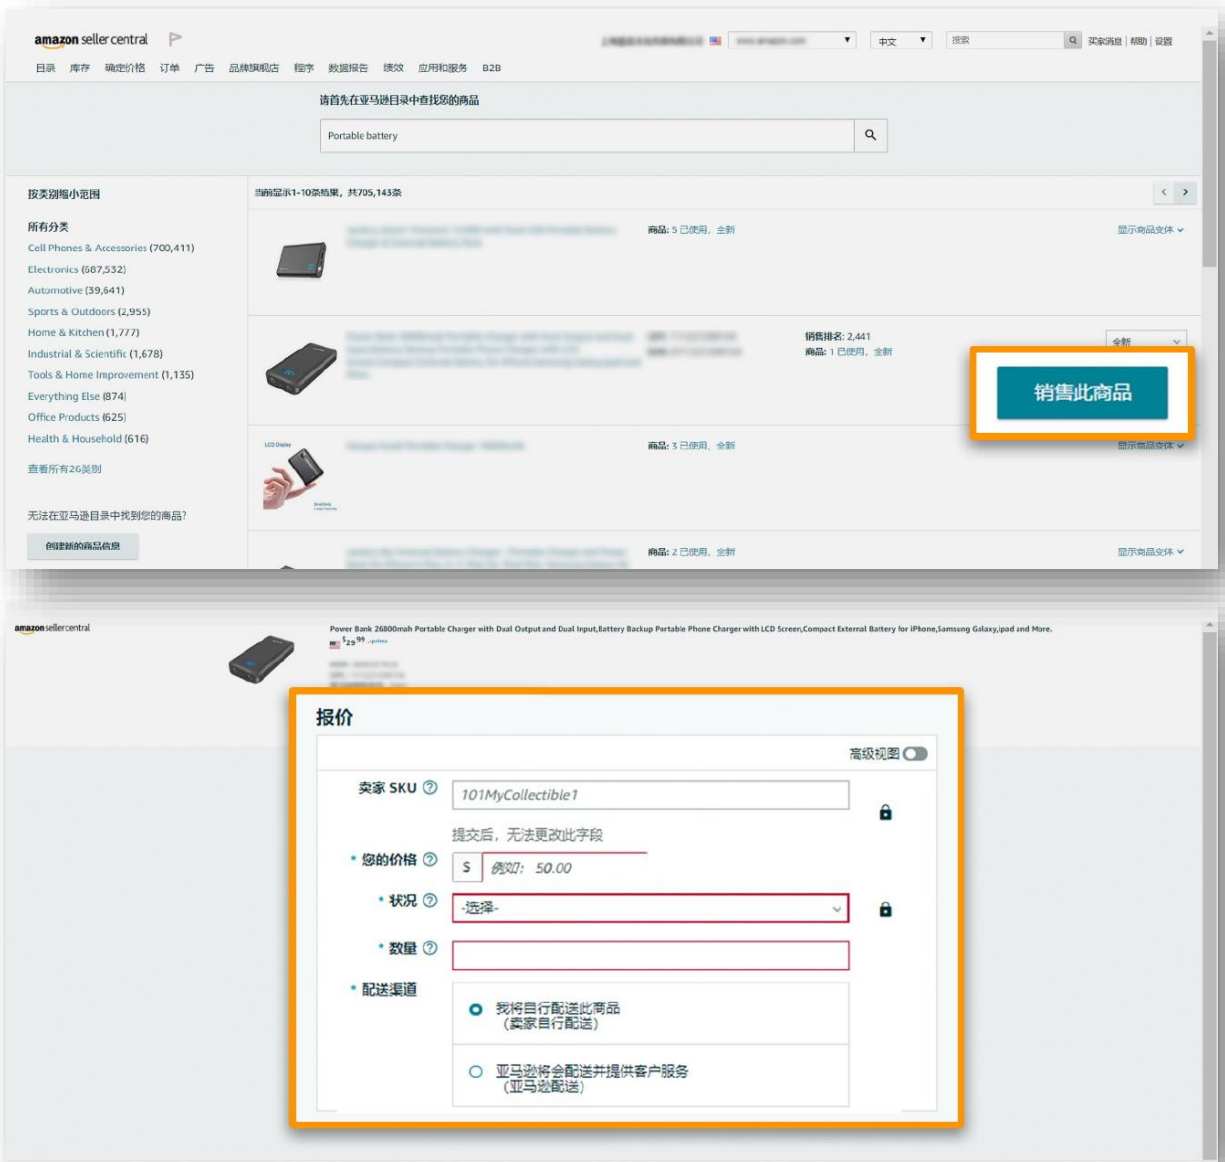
amazon seller central

中文 搜索 买家消息 | 帮助 | 设置

目录 库存 确定价格 订单 广告 品牌旗舰店 程序 数据报告 绩效 应用和服务 B2B

请首先在亚马逊目录中查找您的商品

Portable battery

按类别缩小范围

所有分类
Cell Phones & Accessories (700,411)
Electronics (687,532)
Automotive (39,641)
Sports & Outdoors (2,955)
Home & Kitchen (1,777)
Industrial & Scientific (1,678)
Tools & Home Improvement (1,135)
Everything Else (874)
Office Products (625)
Health & Household (616)

查看所有26类别

无法在亚马逊目录中找到您的商品?

创建新的商品信息

当前显示1-10条结果，共705,143条

商品: 5 已使用, 全新
显示商品变体

销售排名: 2,441
商品: 1 已使用, 全新
全新

销售此商品

商品: 3 已使用, 全新
显示商品变体

商品: 2 已使用, 全新
显示商品变体

amazon seller central

Power Bank 26800mah Portable Charger with Dual Output and Dual Input,Battery Backup Portable Phone Charger with LCD Screen,Compact External Battery for iPhone,Samsung Galaxy,ipad and More.
$29.99 prime

报价

高级视图

卖家 SKU
101MyCollectible1
提交后，无法更改此字段

• 您的价格
$ 例如: 50.00

• 状况
-选择-

• 数量

• 配送渠道
我将自行配送此商品 (卖家自行配送)
亚马逊将会配送并提供客户服务 (亚马逊配送)